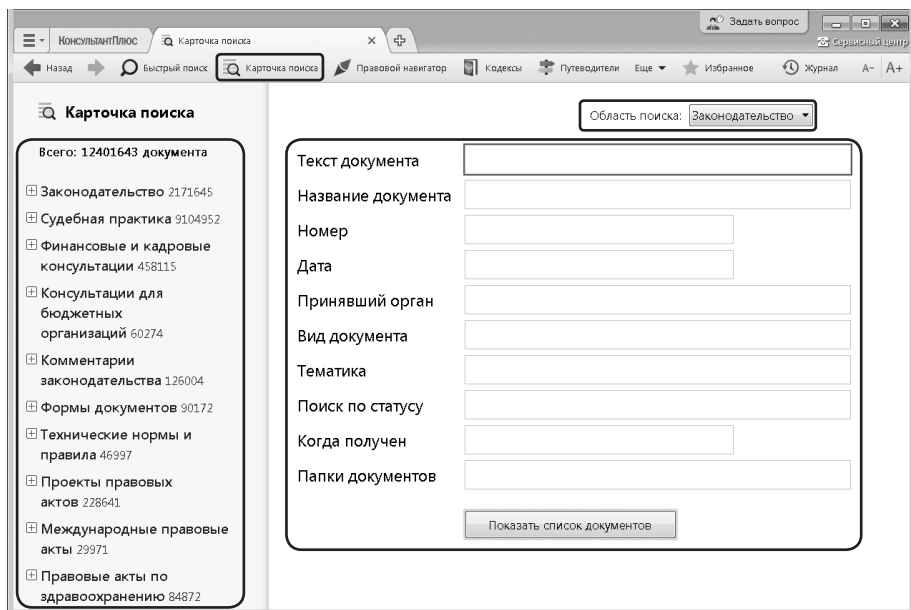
КонсультантПлюс
Карточка поиска
Задать вопрос
Сервисный центр
Назад
Быстрый поиск
Карточка поиска
Правовой навигатор
Кодексы
Путеводители
Еще
Избранное
Журнал
A- A+

Карточка поиска

Всего: 12401643 документа

Законодательство 2171645
Судебная практика 9104952
Финансовые и кадровые консультации 458115
Консультации для бюджетных организаций 60274
Комментарии законодательства 126004
Формы документов 90172
Технические нормы и правила 46997
Проекты правовых актов 228641
Международные правовые акты 29971
Правовые акты по здравоохранению 84872

Область поиска: Законодательство

Текст документа
Название документа
Номер
Дата
Принявший орган
Вид документа
Тематика
Поиск по статусу
Когда получен
Папки документов

Показать список документов